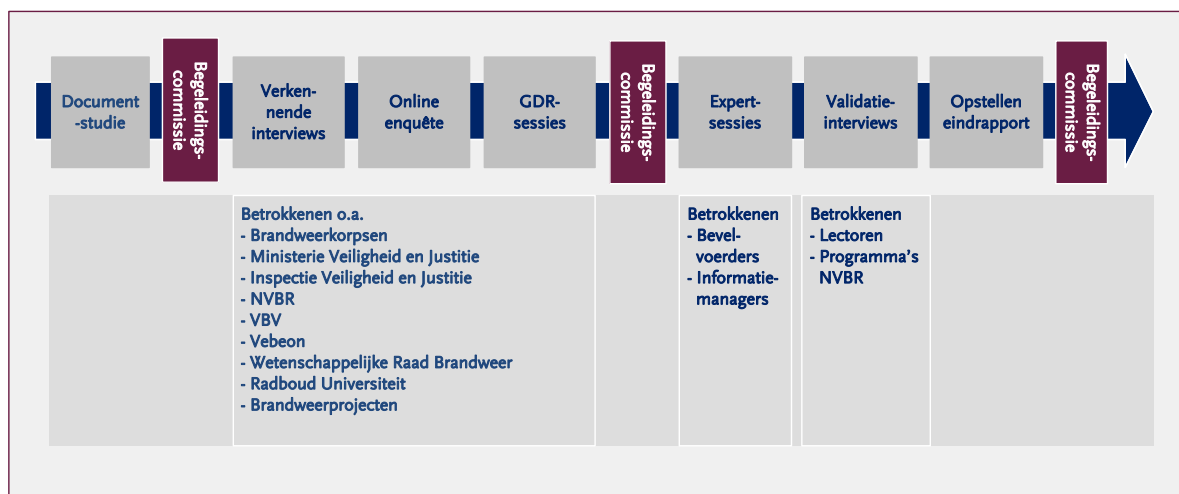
Document-studie

Begeleidings-commissie

Verkennende interviews

Online enquête

GDR-sessies

Begeleidings-commissie

Expert-sessies

Validatie-interviews

Opstellen eindrapport

Begeleidings-commissie

Betrokkenen o.a.
- Brandweerkorpsen
- Ministerie Veiligheid en Justitie
- Inspectie Veiligheid en Justitie
- NVBR
- VBV
- Vebeon
- Wetenschappelijke Raad Brandweer
- Radboud Universiteit
- Brandweerprojecten

Betrokkenen
- Bevelvoerders
- Informatiemanagers

Betrokkenen
- Lectoren
- Programma's NVBR